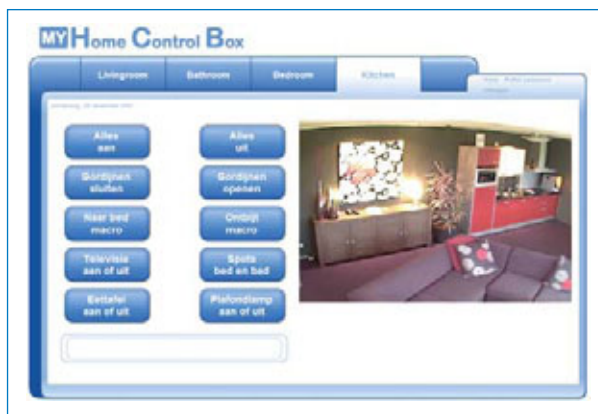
MY Home Control Box

Livingroom
Bathroom
Bedroom
Kitchen

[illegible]

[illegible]

Alles aan
Alles uit
Gordijnen sluiten
Gordijnen openen
Naar bed macro
Ontbijt macro
Televisie aan of uit
Spots bed en bad
Eettafel aan of uit
Plafondlamp aan of uit